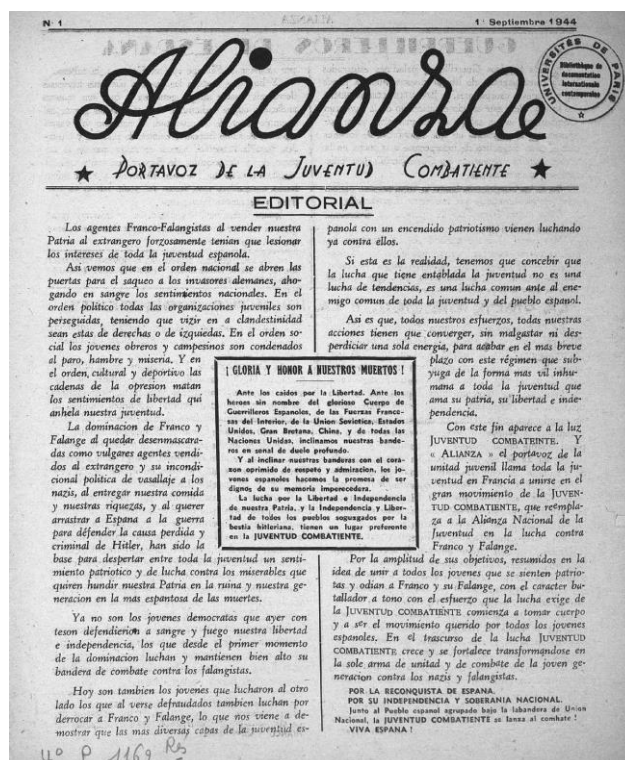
N° 1

1° Septiembre 1944

Alianza

UNIVERSITÉS DE PARIS
Bibliothèque de documentation internationale contemporaine

★ PORTAVOZ DE LA JUVENTUD COMBATIENTE ★

EDITORIAL

Los agentes Franco-Falangistas al vender nuestra Patria al extrangero forzosamente tenian que lesionar los intereses de toda la juventud espanola.

Asi vemos que en el orden nacional se abren las puertas para el saqueo a los invasores alemanes, ahogando en sangre los sentimientos nacionales. En el orden politico todas las organizaciones juveniles son perseguidas, teniendo que vivir en la clandestinidad sean estas de derechas o de izquierdas. En el orden social los jovenes obreros y campesinos son condenados al paro, hambre y miseria. Y en el orden, cultural y deportivo las cadenas de la opresion matan los sentimientos de libertad qui anhela nuestra juventud.

La dominacion de Franco y Falange al quedar desenmascaradas como vulgares agentes vendidos al extrangero y su incondicional politica de vasallaje a los nazis, al entregar nuestra comida y nuestras riquezas, y al querer arrastrar a Espana a la guerra para defender la causa perdida y criminal de Hitler, han sido la base para despertar entre toda la juventud un sentimiento patriotico y de lucha contra los miserables que quieren hundir nuestra Patria en la ruina y nuestra generacion en la mas espantosa de las muertes.

¡ GLORIA Y HONOR A NUESTROS MUERTOS !

Ante los caidos por la Libertad. Ante los heroes sin nombre del glorioso Cuerpo de Guerrilleros Espanoles, de las Fuerzas Francesas del Interior, de la Union Sovietica, Estados Unidos, Gran Bretana, China, y de todas las Naciones Unidas, inclinamos nuestras banderas en senal de duelo profundo.

Y al inclinar nuestras banderas con el corazon oprimido de respeto y admiracion, los jovenes espanoles hacemos la promesa de ser dignos de su memoria imperecedera.

La lucha por la Libertad e Independencia de nuestra Patria, y la Independencia y Libertad de todos los pueblos sojuzgados por la bestia hitleriana, tienen un lugar preferente en la JUVENTUD COMBATIENTE.

Ya no son los jovenes democratas que ayer con teson defendieron a sangre y fuego nuestra libertad e independencia, los que desde el primer momento de la dominacion luchan y mantienen bien alto su bandera de combate contra los falangistas.

Hoy son tambien los jovenes que lucharon al otro lado los que al verse defraudados tambien luchan por derrocar a Franco y Falange, lo que nos viene a demostrar que las mas diversas capas de la juventud espanola con un encendido patriotismo vienen luchando ya contra ellos.

Si esta es la realidad, tenemos que concebir que la lucha que tiene entablada la juventud no es una lucha de tendencias, es una lucha comun ante al enemigo comun de toda la juventud y del pueblo espanol.

Asi es que, todos nuestros esfuerzos, todas nuestras acciones tienen que converger, sin malgastar ni desperdiciar una sola energia, para acabar en el mas breve plazo con este régimen que subyuga de la forma mas vil inhumana a toda la juventud que ama su patria, su libertad e independencia.

Con este fin aparece a la luz JUVENTUD COMBATIENTE. Y « ALIANZA » el portavoz de la unidad juvenil llama toda la juventud en Francia a unirse en el gran movimiento de la JUVENTUD COMBATIENTE, que reempla­za a la Alianza Nacional de la Juventud en la lucha contra Franco y Falange.

Por la amplitud de sus objetivos, resumidos en la idea de unir a todos los jovenes que se sienten patriotas y odian a Franco y su Falange, con el caracter batallador a tono con el esfuerzo que la lucha exige de la JUVENTUD COMBATIENTE comienza a tomar cuerpo y a ser el movimiento querido por todos los jovenes espanoles. En el trascurso de la lucha JUVENTUD COMBATIENTE crece y se fortalece transformandose en la sole arma de unitad y de combate de la joven generacion contra los nazis y falangistas.

POR LA RECONQUISTA DE ESPANA.
POR SU INDEPENDENCIA Y SOBERANIA NACIONAL.
Junto al Pueblo espanol agrupado bajo la labandera de Union Nacional, la JUVENTUD COMBATIENTE se lanza al combate !
VIVA ESPANA !

4° P. 1169 Rés